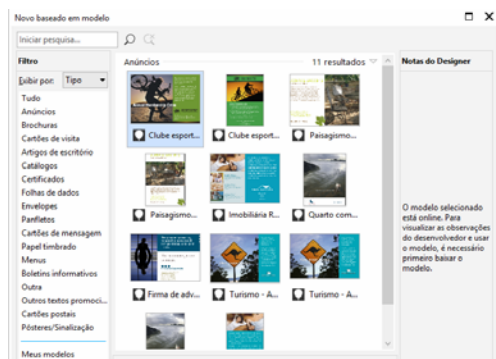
Novo baseado em modelo

Iniciar pesquisa...

Filtro

Exibir por: Tipo

Tudo
Anúncios
Brochuras
Cartões de visita
Artigos de escritório
Catálogos
Certificados
Folhas de dados
Envelopes
Panfletos
Cartões de mensagem
Papel timbrado
Menus
Boletins informativos
Outra
Outros textos promoci...
Cartões postais
Pôsteres/Sinalização

Meus modelos

Anúncios

11 resultados

Clube esport...
Clube esport...
Paisagismo...
Paisagismo...
Imobiliária R...
Quarto com...
Firma de adv...
Turismo - A...
Turismo - A...

Notas do Designer

O modelo selecionado está online. Para visualizar as observações do desenvolvedor e usar o modelo, é necessário primeiro baixar o modelo.